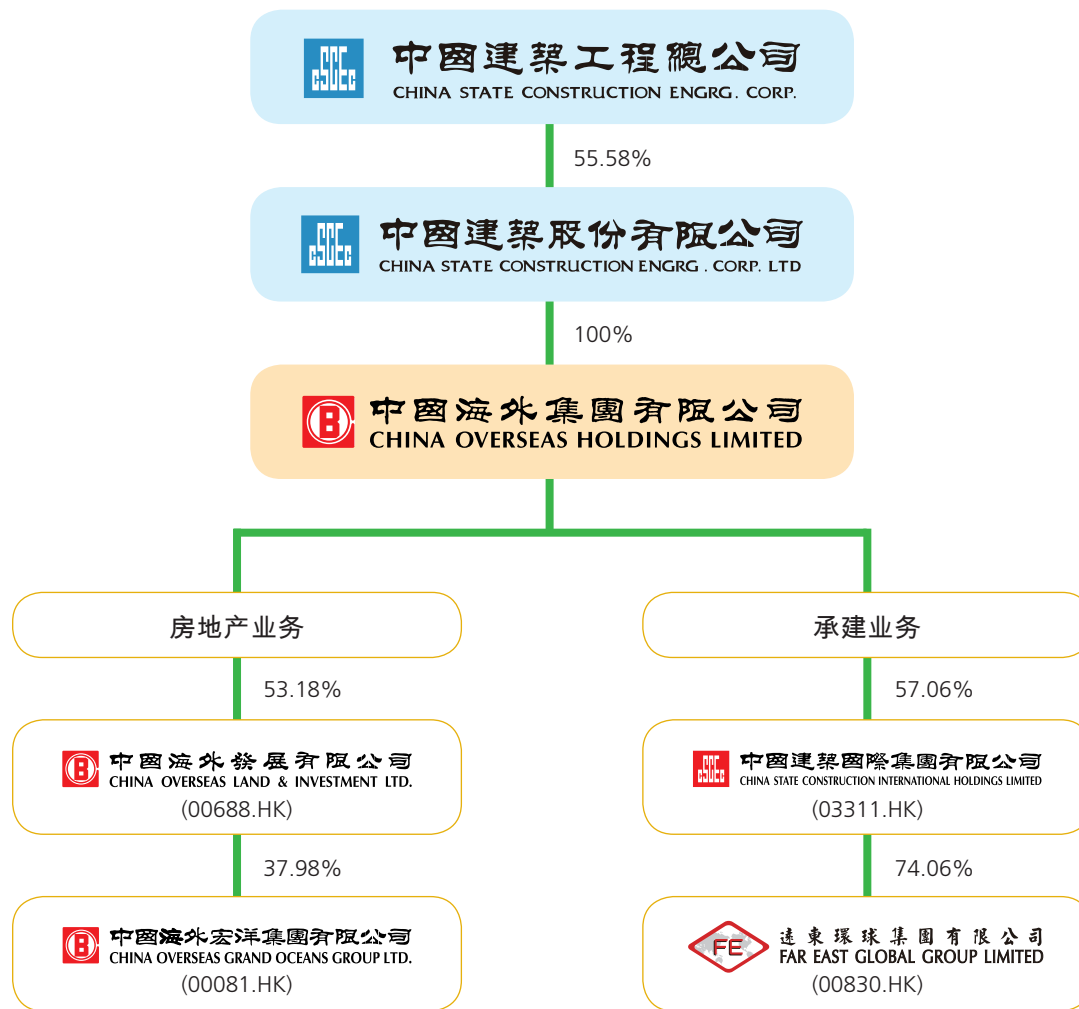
中國建築工程總公司
CHINA STATE CONSTRUCTION ENGRG. CORP.

55.58%

中國建築股份有限公司
CHINA STATE CONSTRUCTION ENGRG . CORP. LTD

100%

中國海外集團有限公司
CHINA OVERSEAS HOLDINGS LIMITED

房地产业务

53.18%

中國海外發展有限公司
CHINA OVERSEAS LAND & INVESTMENT LTD.
(00688.HK)

37.98%

中國海外宏洋集團有限公司
CHINA OVERSEAS GRAND OCEANS GROUP LTD.
(00081.HK)

承建业务

57.06%

中國建築國際集團有限公司
CHINA STATE CONSTRUCTION INTERNATIONAL HOLDINGS LIMITED
(03311.HK)

74.06%

FE
遠東環球集團有限公司
FAR EAST GLOBAL GROUP LIMITED
(00830.HK)